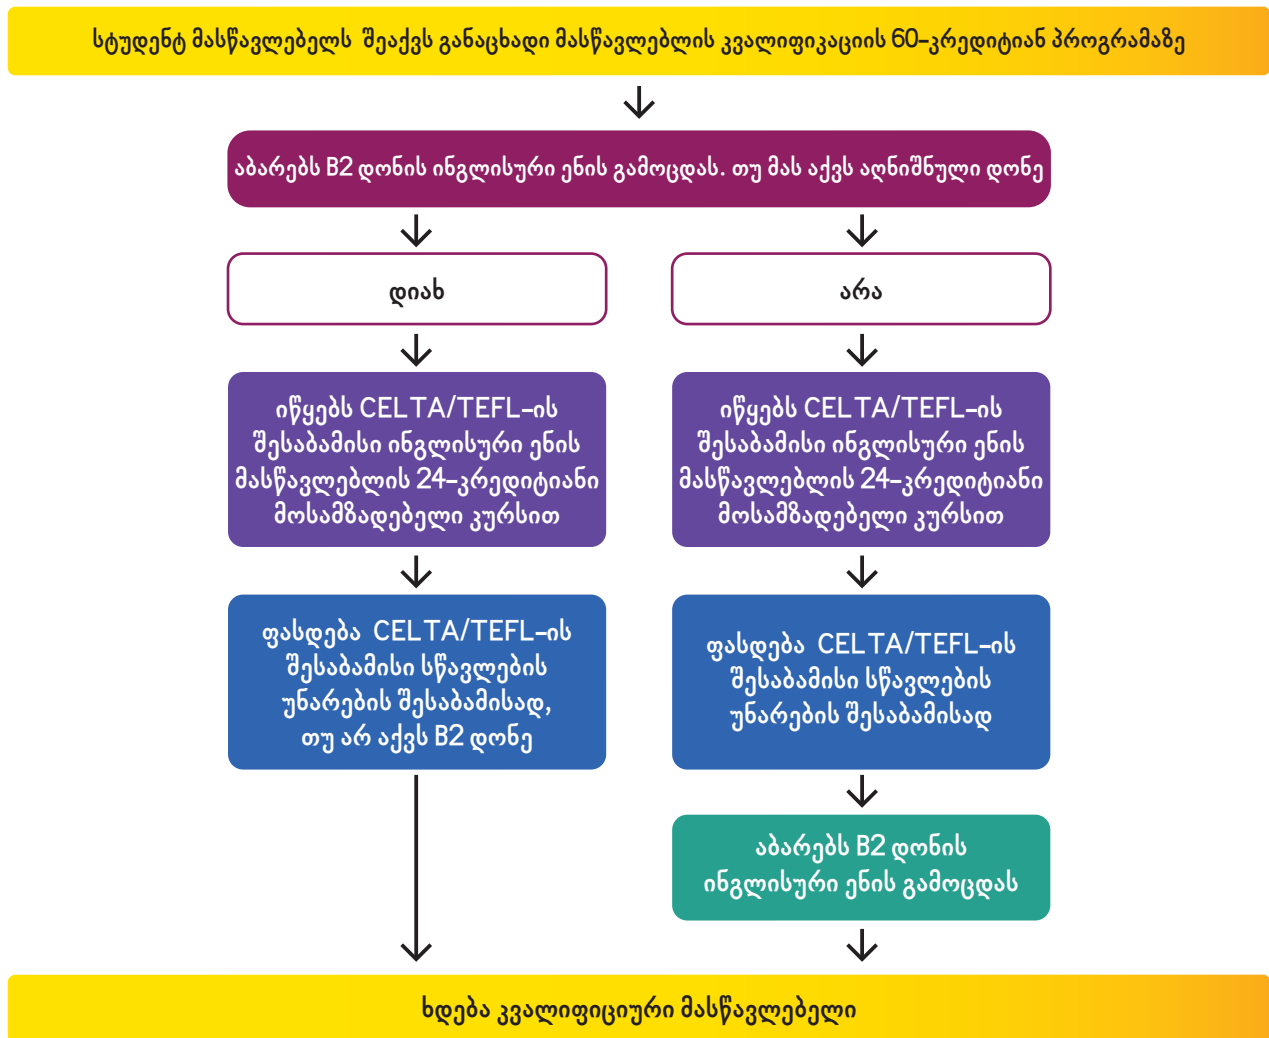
სტუდენტ მასწავლებელს შეაქვს განაცხადი მასწავლებლის კვალიფიკაციის 60-კრედიტიან პროგრამაზე

აბარებს B2 დონის ინგლისური ენის გამოცდას. თუ მას აქვს აღნიშნული დონე

დიახ

არა

იწყებს CELTA/TEFL-ის შესაბამისი ინგლისური ენის მასწავლებლის 24-კრედიტიანი მოსამზადებელი კურსით

იწყებს CELTA/TEFL-ის შესაბამისი ინგლისური ენის მასწავლებლის 24-კრედიტიანი მოსამზადებელი კურსით

ფასდება CELTA/TEFL-ის შესაბამისი სწავლების უნარების შესაბამისად, თუ არ აქვს B2 დონე

ფასდება CELTA/TEFL-ის შესაბამისი სწავლების უნარების შესაბამისად

აბარებს B2 დონის ინგლისური ენის გამოცდას

ხდება კვალიფიციური მასწავლებელი